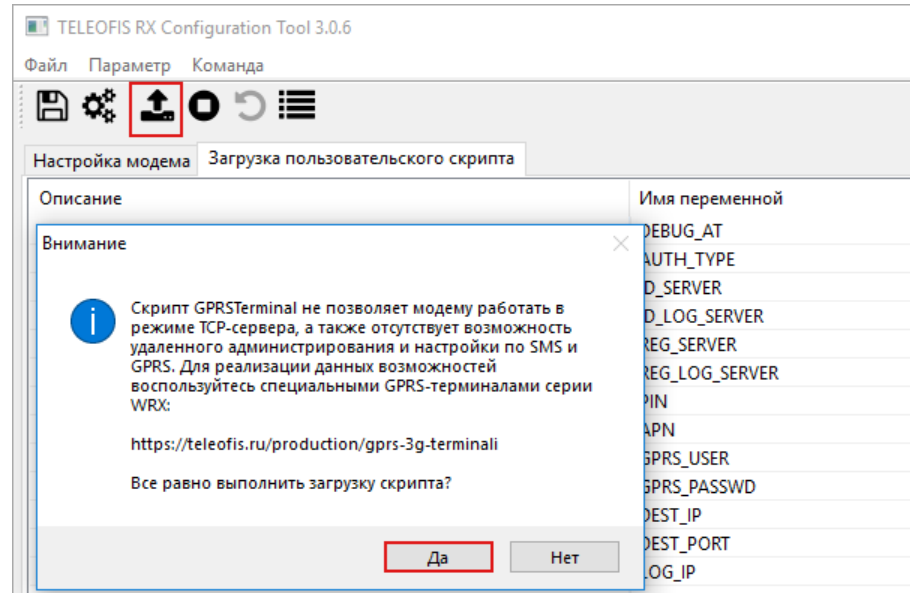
TELEOFIS RX Configuration Tool 3.0.6

Файл Параметр Команда

Настройка модема Загрузка пользовательского скрипта

Описание

Имя переменной

Внимание

Скрипт GPRSTerminal не позволяет модему работать в режиме TCP-сервера, а также отсутствует возможность удаленного администрирования и настройки по SMS и GPRS. Для реализации данных возможностей воспользуйтесь специальными GPRS-терминалами серии WRX:

https://teleofis.ru/production/gprs-3g-terminali

Все равно выполнить загрузку скрипта?

Да Нет

DEBUG_AT
AUTH_TYPE
D_SERVER
D_LOG_SERVER
REG_SERVER
REG_LOG_SERVER
PIN
APN
GPRS_USER
GPRS_PASSWD
DEST_IP
DEST_PORT
LOG_IP